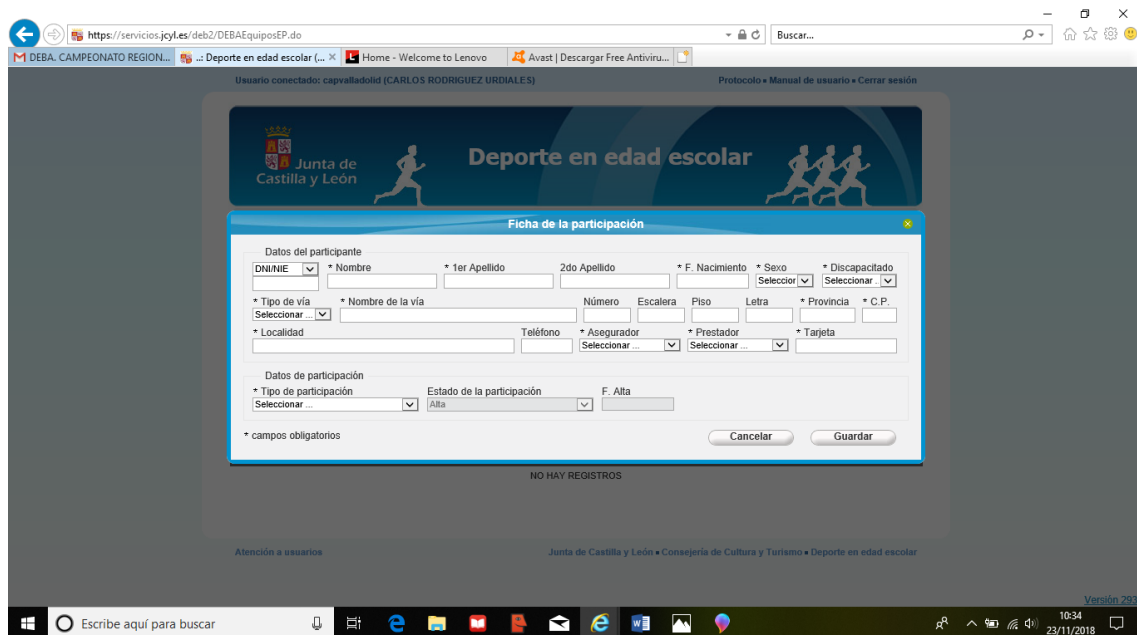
https://servicios.jcyl.es/deb2/DEBAEquiposEP.do

Buscar...

DEBA. CAMPEONATO REGION... | ..: Deporte en edad escolar (... × | Home - Welcome to Lenovo | Avast | Descargar Free Antiviru...

Usuario conectado: capvalladolid (CARLOS RODRIGUEZ URDIALES)

Protocolo • Manual de usuario • Cerrar sesión

Junta de Castilla y León

Deporte en edad escolar

Ficha de la participación

Datos del participante

DNI/NIE

* Nombre

* 1er Apellido

2do Apellido

* F. Nacimiento

* Sexo

Seleccior

* Discapacitado

Seleccionar ..

* Tipo de vía

Seleccionar ...

* Nombre de la vía

Número

Escalera

Piso

Letra

* Provincia

* C.P.

* Localidad

Teléfono

* Asegurador

Seleccionar ...

* Prestador

Seleccionar ...

* Tarjeta

Datos de participación

* Tipo de participación

Seleccionar ...

Estado de la participación

Alta

F. Alta

* campos obligatorios

Cancelar

Guardar

NO HAY REGISTROS

Atención a usuarios

Junta de Castilla y León • Consejería de Cultura y Turismo • Deporte en edad escolar

Versión 293

Escribe aquí para buscar

10:34
23/11/2018